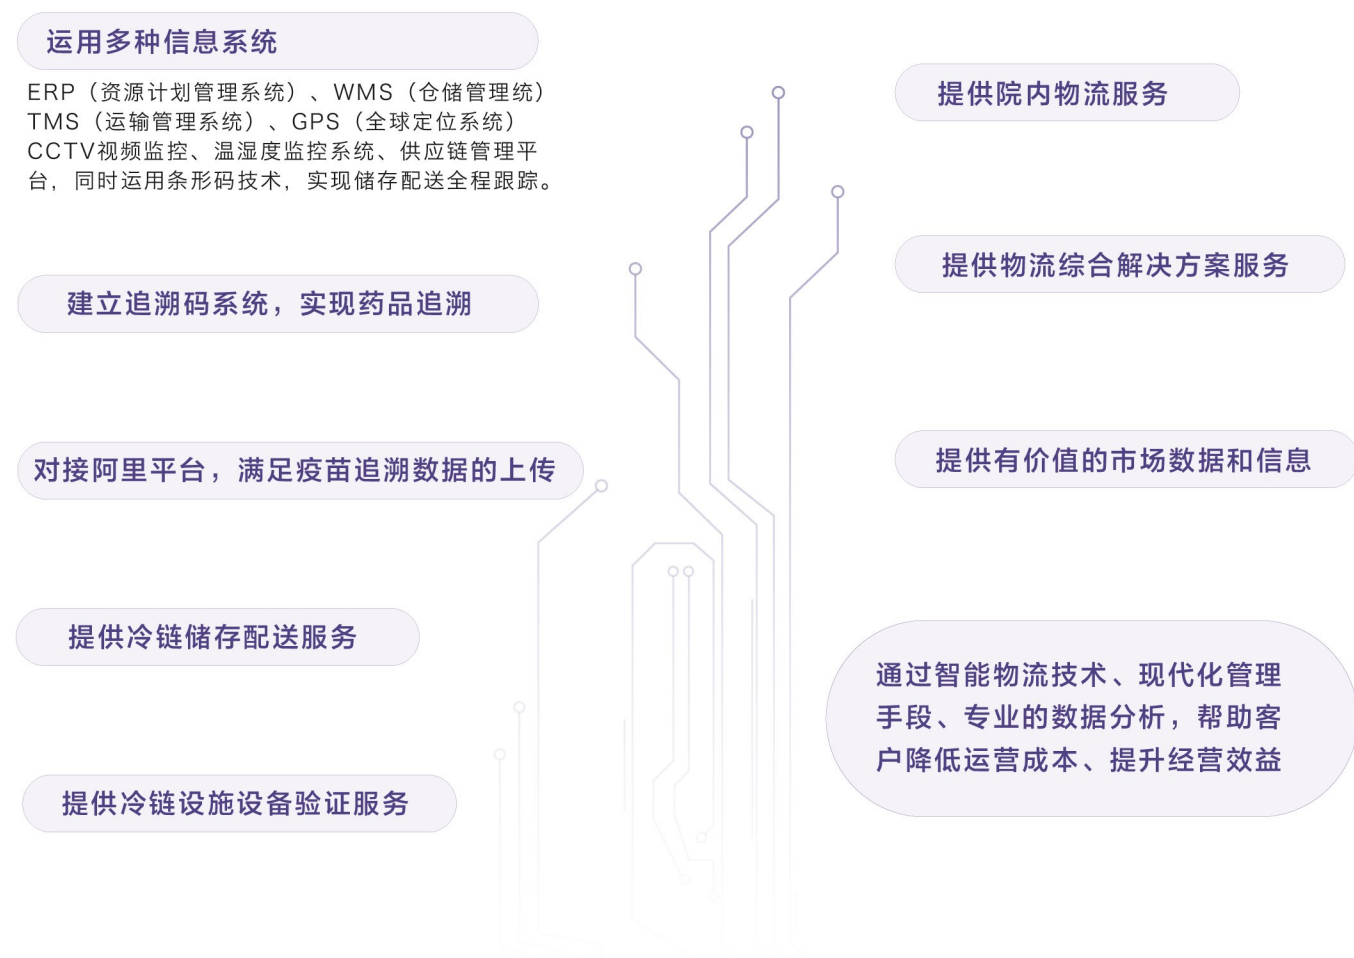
运用多种信息系统

ERP（资源计划管理系统）、WMS（仓储管理统）TMS（运输管理系统）、GPS（全球定位系统）CCTV视频监控、温湿度监控系统、供应链管理平台，同时运用条形码技术，实现储存配送全程跟踪。

建立追溯码系统，实现药品追溯

对接阿里平台，满足疫苗追溯数据的上传

提供冷链储存配送服务

提供冷链设施设备验证服务

提供院内物流服务

提供物流综合解决方案服务

提供有价值的市场数据和信息

通过智能物流技术、现代化管理手段、专业的数据分析，帮助客户降低运营成本、提升经营效益